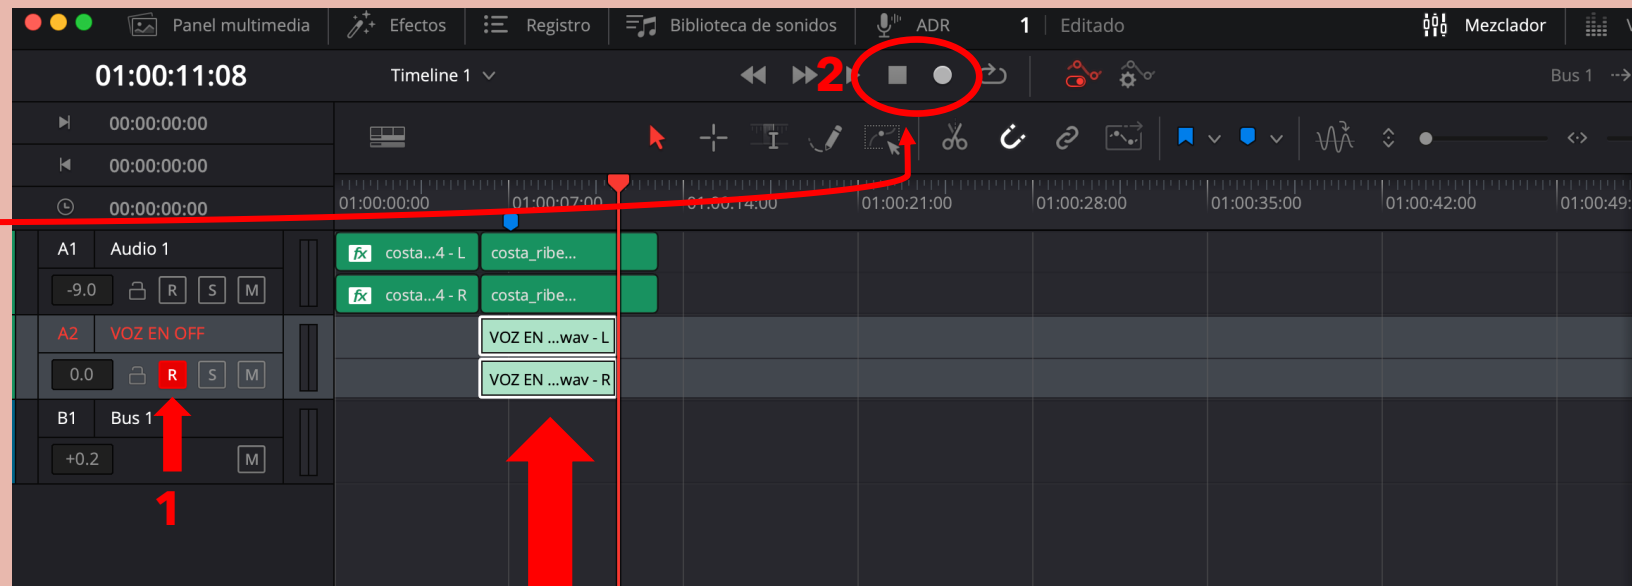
Panel multimedia
Efectos
Registro
Biblioteca de sonidos
ADR
1
Editado
Mezclador

01:00:11:08
Timeline 1
2
Bus 1

00:00:00:00
00:00:00:00
00:00:00:00

01:00:00:00
01:00:07:00
01:00:14:00
01:00:21:00
01:00:28:00
01:00:35:00
01:00:42:00
01:00:49:

A1 Audio 1
-9.0 R S M
costa...4 - L
costa_ribe...
costa...4 - R
costa_ribe...

A2 VOZ EN OFF
0.0 R S M
VOZ EN ...wav - L
VOZ EN ...wav - R

B1 Bus 1
+0.2 M

1